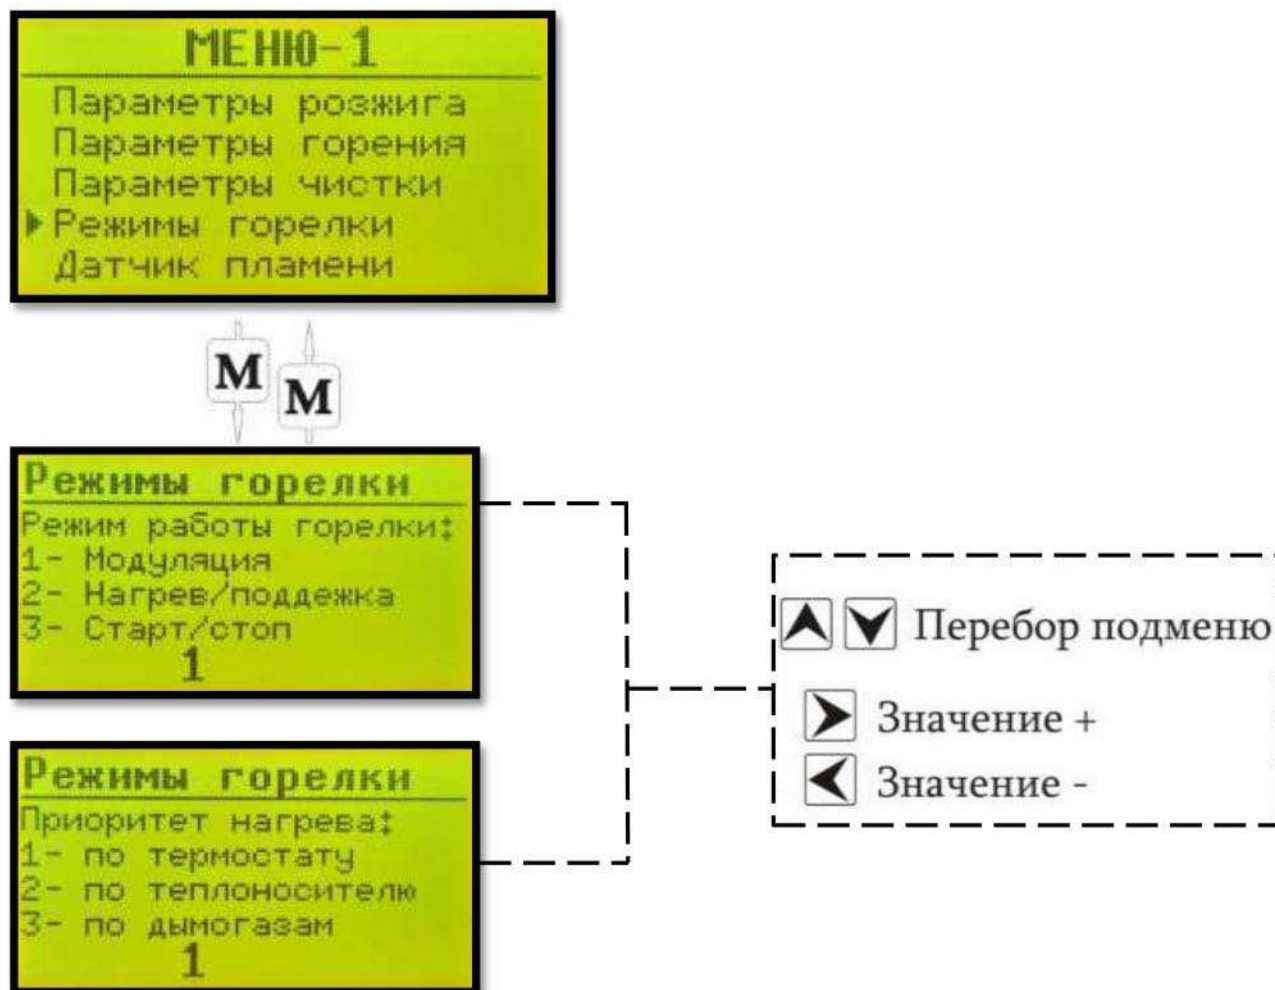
МЕНЮ-1
Параметры розжига
Параметры горения
Параметры чистки
Режимы горелки
Датчик пламени

M M

Режимы горелки
Режим работы горелки:
1- Модуляция
2- Нагрев/поддежка
3- Старт/стоп
1

Режимы горелки
Приоритет нагрева:
1- по термостату
2- по теплоносителю
3- по дымогазам
1

Перебор подменю
Значение +
Значение -